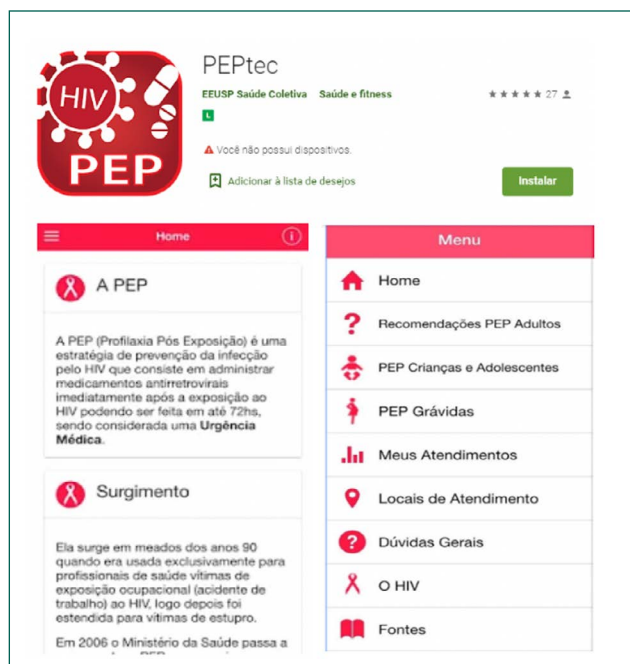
HIV
PEP

PEPtec

EEUSP Saúde Coletiva Saúde e fitness

★★★★★ 27

L

Você não possui dispositivos.

Adicionar à lista de desejos

Instalar

Home

A PEP

A PEP (Profilaxia Pós Exposição) é uma estratégia de prevenção da infecção pelo HIV que consiste em administrar medicamentos antirretrovirais imediatamente após a exposição ao HIV podendo ser feita em até 72hs, sendo considerada uma **Urgência Médica**.

Surgimento

Ela surge em meados dos anos 90 quando era usada exclusivamente para profissionais de saúde vítimas de exposição ocupacional (acidente de trabalho) ao HIV, logo depois foi estendida para vítimas de estupro.

Em 2006 o Ministério da Saúde passa a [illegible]

Menu

Home

Recomendações PEP Adultos

PEP Crianças e Adolescentes

PEP Grávidas

Meus Atendimentos

Locais de Atendimento

Dúvidas Gerais

O HIV

Fontes